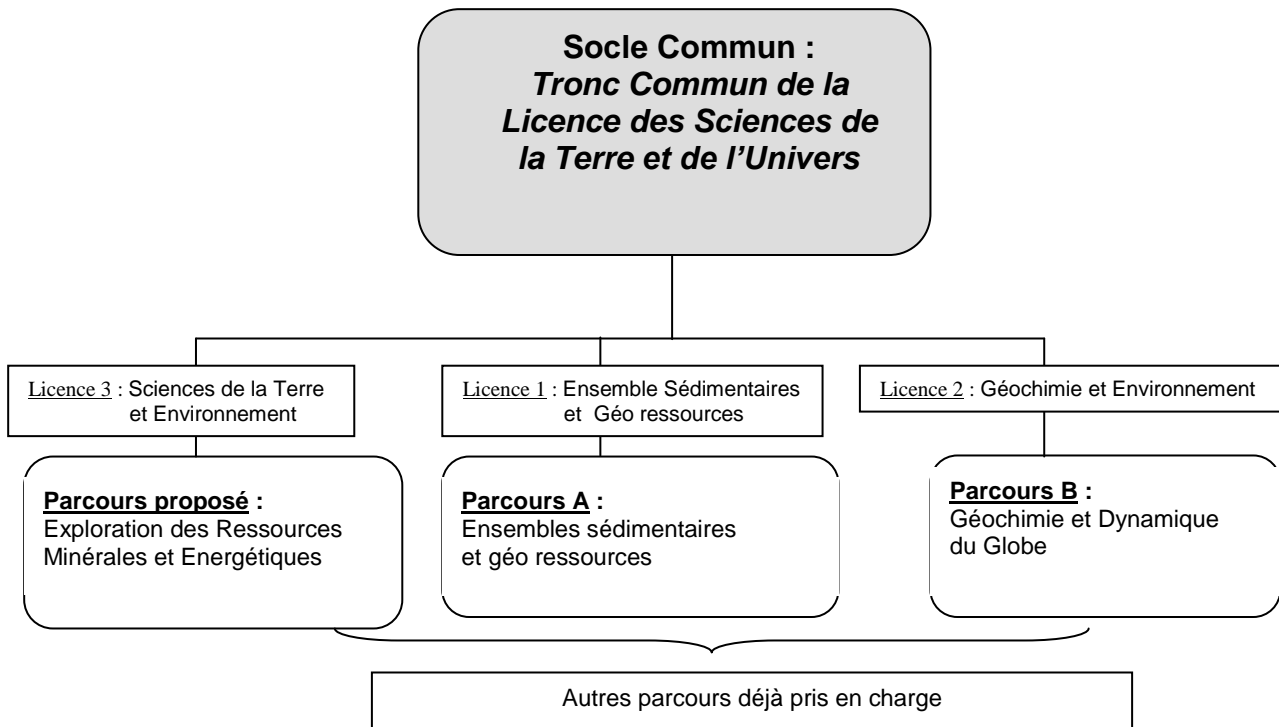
**Socle Commun :**
***Tronc Commun de la Licence des Sciences de la Terre et de l'Univers***

Licence 3 : Sciences de la Terre et Environnement

Licence 1 : Ensemble Sédimentaires et Géo ressources

Licence 2 : Géochimie et Environnement

**Parcours proposé :**
Exploration des Ressources Minérales et Energétiques

**Parcours A :**
Ensembles sédimentaires et géo ressources

**Parcours B :**
Géochimie et Dynamique du Globe

Autres parcours déjà pris en charge